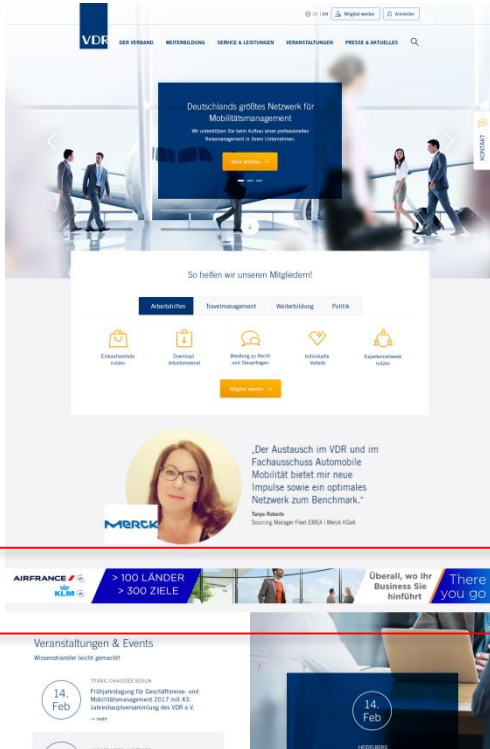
DE | EN Mitglied werden Anmelden

VDR

DER VERBAND WEITERBILDUNG SERVICE & LEISTUNGEN VERANSTALTUNGEN PRESSE & AKTUELLES

Deutschlands größtes Netzwerk für Mobilitätsmanagement

Wir unterstützen Sie beim Aufbau eines professionellen Reisemanagement in Ihrem Unternehmen.

Mehr erfahren →

KONTAKT

So helfen wir unseren Mitgliedern!

Arbeitshilfen Travelmanagement Weiterbildung Politik

Einkaufsvorteile nutzen

Download Arbeitsmaterial

Beratung zu Recht und Steuerfragen

Individuelle Vorteile

Expertennetzwerk nutzen

Mitglied werden →

„Der Austausch im VDR und im Fachausschuss Automobile Mobilität bietet mir neue Impulse sowie ein optimales Netzwerk zum Benchmark."

Tanya Roberts
Sourcing Manager Fleet EMEA | Merck KGaA

MERCK

AIRFRANCE KLM

> 100 LÄNDER
> 300 ZIELE

Überall, wo Ihr Business Sie hinführt

There you go

Veranstaltungen & Events

Wissenstransfer leicht gemacht!

TITANIC CHAUSSEE BERLIN

14. Feb

Frühjahrstagung für Geschäftsreise- und Mobilitätsmanagement 2017 mit 43. Jahreshauptversammlung des VDR e.V.

→ mehr

14. Feb

HEIDELBERG